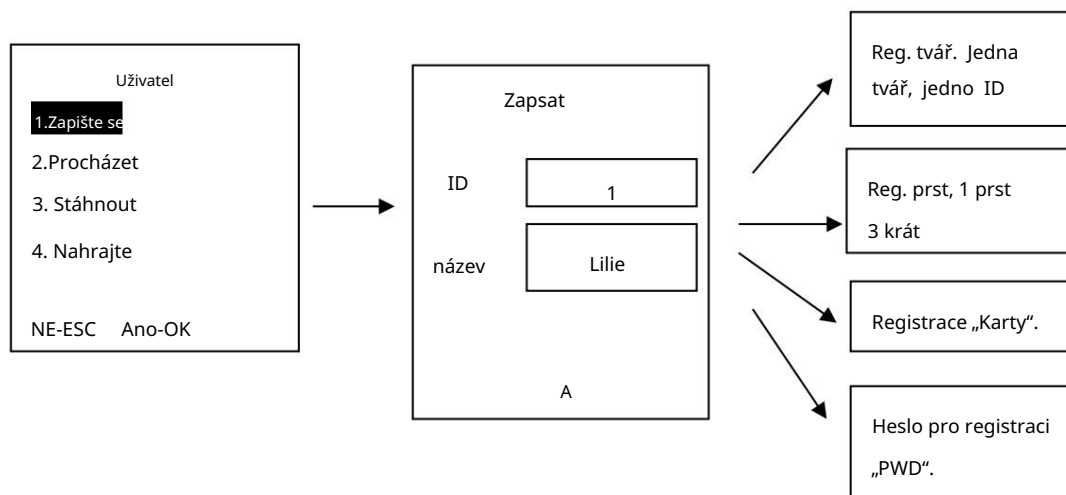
Uživatel

1.Zapište se

2.Procházet

3. Stáhnout

4. Nahrajte

NE-ESC Ano-OK

Zapsat

ID

1

název

Lilie

A

Reg. tvář. Jedna tvář, jedno ID

Reg. prst, 1 prst 3 krát

Registrace „Karty“.

Heslo pro registraci „PWD“.